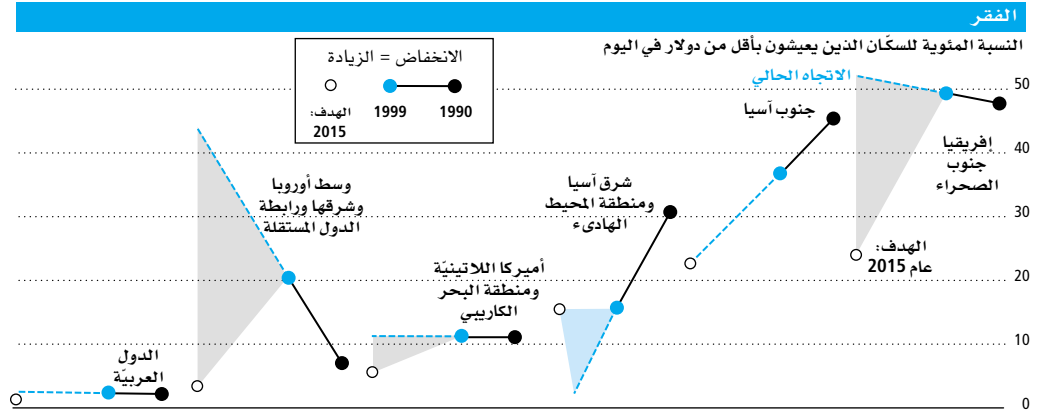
الفقر

النسبة المئوية للسكّان الذين يعيشون بأقل من دولار في اليوم

الانخفاض = الزيادة

1990 1999 الهدف: 2015

الاتجاه الحالي

50
40
30
20
10
0

إفريقيا جنوب الصحراء

الهدف: عام 2015

جنوب آسيا

شرق آسيا ومنطقة المحيط الهادىء

أميركا اللاتينيّة ومنطقة البحر الكاريبي

وسط أوروبا وشرقها ورابطة الدول المستقلة

الدول العربيّة